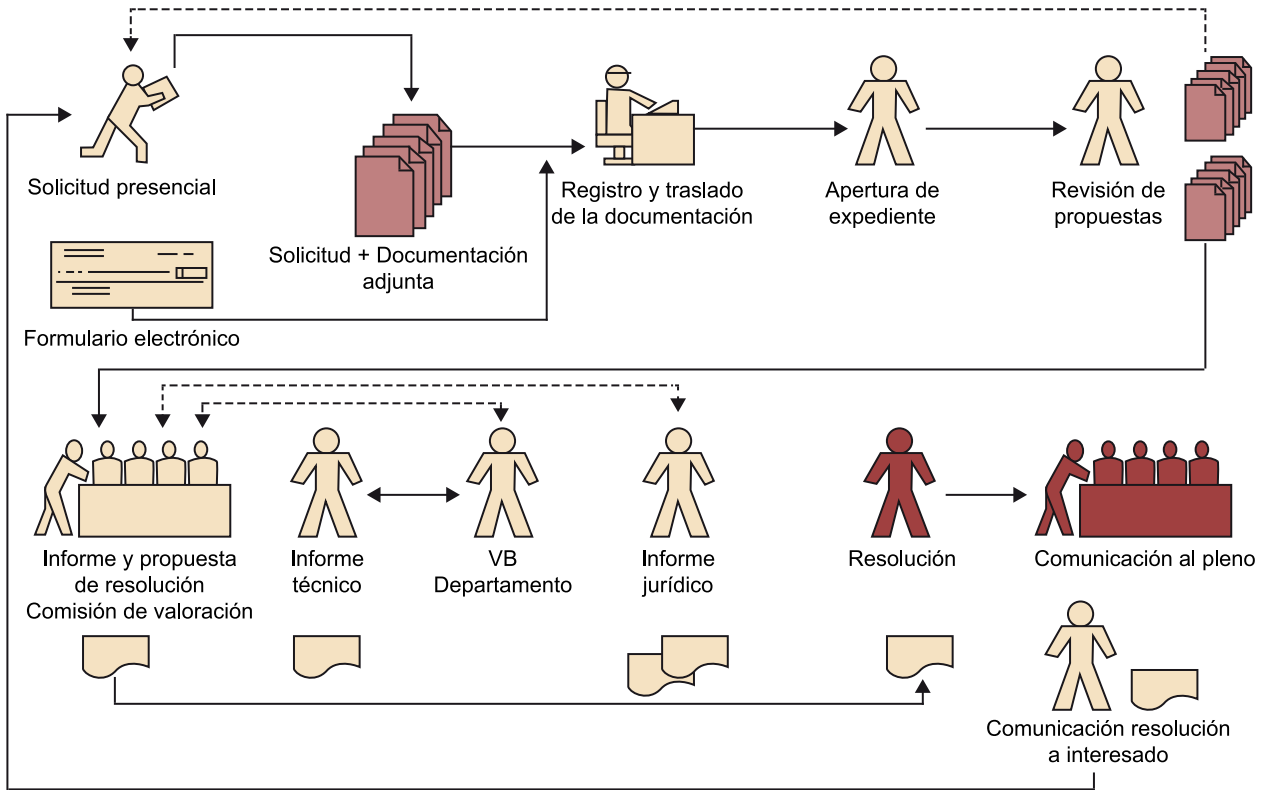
Solicitud presencial

Solicitud + Documentación adjunta

Formulario electrónico

Registro y traslado de la documentación

Apertura de expediente

Revisión de propuestas

Informe y propuesta de resolución Comisión de valoración

Informe técnico

VB Departamento

Informe jurídico

Resolución

Comunicación al pleno

Comunicación resolución a interesado